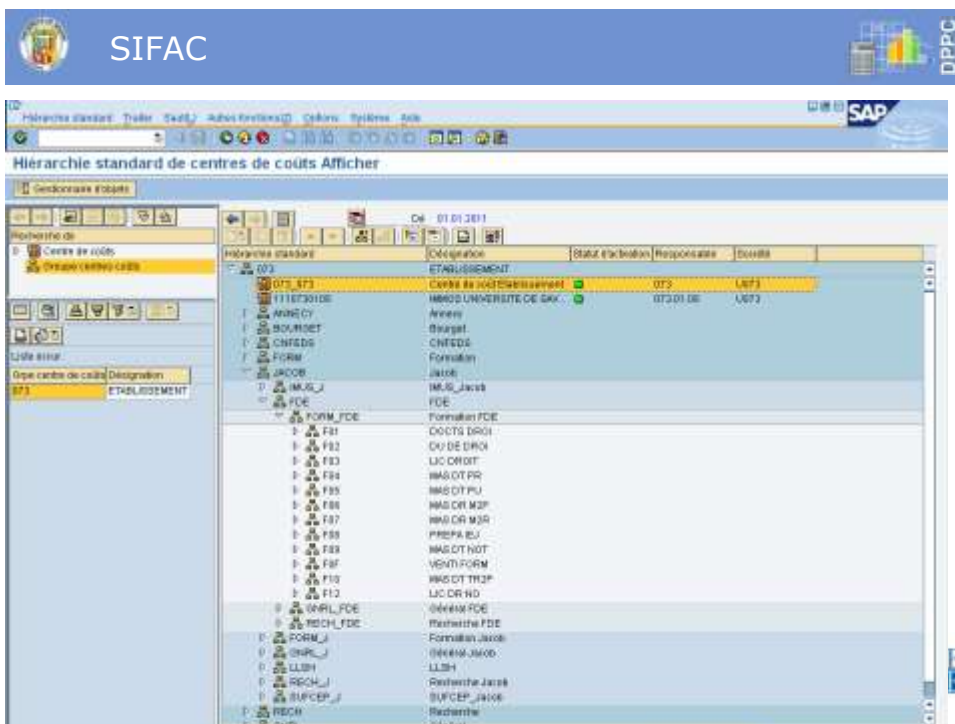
SIFAC

DPPC

Hiérarchie standard Traiter Saut Autres fonctions Options Système Aide

SAP

Hiérarchie standard de centres de coûts Afficher

Gestionnaire d'objets

Recherche de
Centre de coûts
Groupe centres coûts

Liste error
| Grpe centre de coûts | Désignation |
|---|---|
| 073 | ETABLISSEMENT |

Dé 01.01.2011

| Hiérarchie standard | Désignation | Statut d'activation | Responsable | Société |
|---|---|---|---|---|
| 073 | ETABLISSEMENT | | | |
| 073_073 | Centre de coût Etablissement | | 073 | U073 |
| 1115730100 | IMMOS UNIVERSITE DE SAV... | | 073.01.00 | U073 |
| ANNECY | Annecy | | | |
| BOURGET | Bourget | | | |
| CNFEDS | CNFEDS | | | |
| FORM | Formation | | | |
| JACOB | Jacob | | | |
| IMUS_J | IMUS_Jacob | | | |
| FDE | FDE | | | |
| FORM_FDE | Formation FDE | | | |
| F01 | DOCTS DROI | | | |
| F02 | DU DE DROI | | | |
| F03 | LIC DROIT | | | |
| F04 | MAS DT PR | | | |
| F05 | MAS DT PU | | | |
| F06 | MAS DR M2P | | | |
| F07 | MAS DR M2R | | | |
| F08 | PREPA EJ | | | |
| F09 | MAS DT NOT | | | |
| F0F | VENTI FORM | | | |
| F10 | MAS DT TR2P | | | |
| F12 | LIC DR ND | | | |
| GNRL_FDE | Général FDE | | | |
| RECH_FDE | Recherche FDE | | | |
| FORM_J | Formation Jacob | | | |
| GNRL_J | Général Jacob | | | |
| LLSH | LLSH | | | |
| RECH_J | Recherche Jacob | | | |
| SUFCEP_J | SUFCEP_Jacob | | | |
| RECH | Recherche | | | |